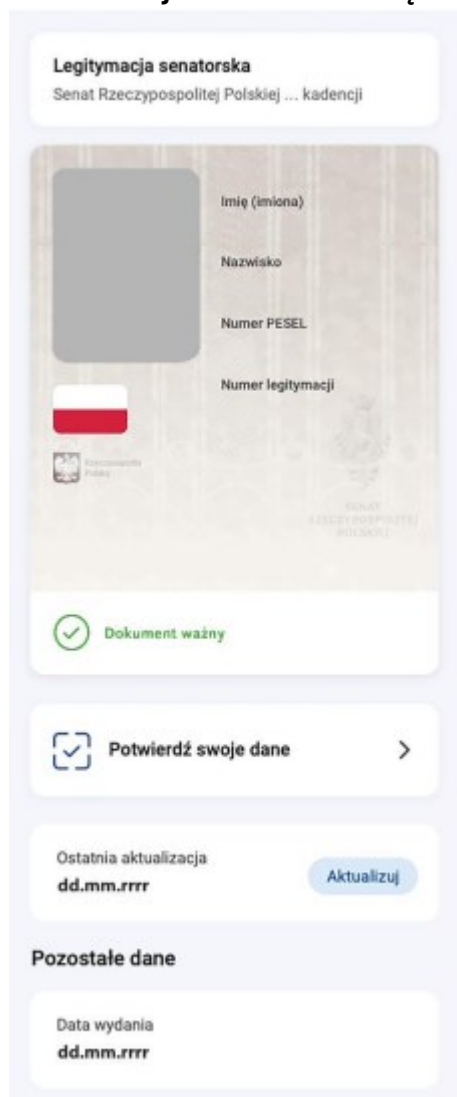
Legitymacja senatorska
Senat Rzeczypospolitej Polskiej ... kadencji

Imię (imiona)

Nazwisko

Numer PESEL

Numer legitymacji

Rzeczpospolita Polska

SENAT RZECZYPOSPOLITEJ POLSKIEJ

Dokument ważny

Potwierdź swoje dane

Ostatnia aktualizacja
dd.mm.rrrr

Aktualizuj

Pozostałe dane

Data wydania
dd.mm.rrrr